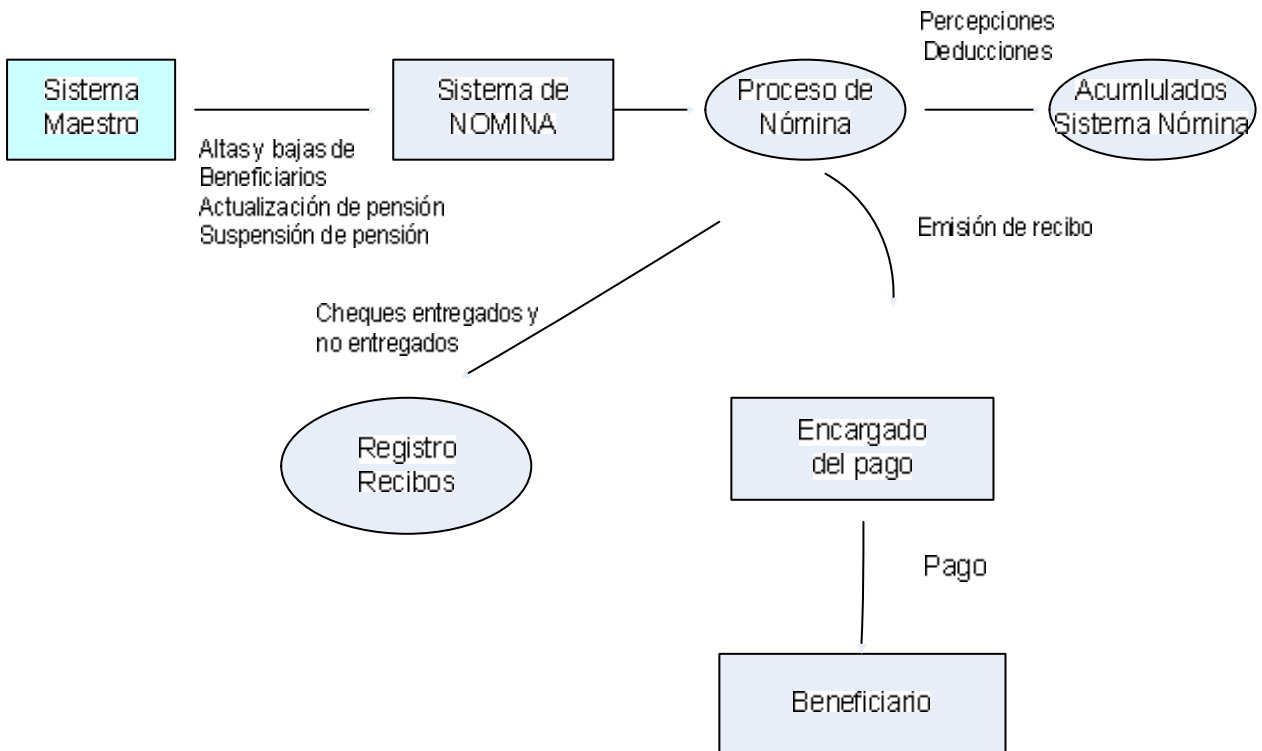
Sistema Maestro

Sistema de NOMINA

Proceso de Nómina

Percepciones
Deducciones

Acumlulados Sistema Nómina

Altas y bajas de Beneficiarios
Actualización de pensión
Suspensión de pensión

Emisión de recibo

Cheques entregados y no entregados

Registro Recibos

Encargado del pago

Pago

Beneficiario